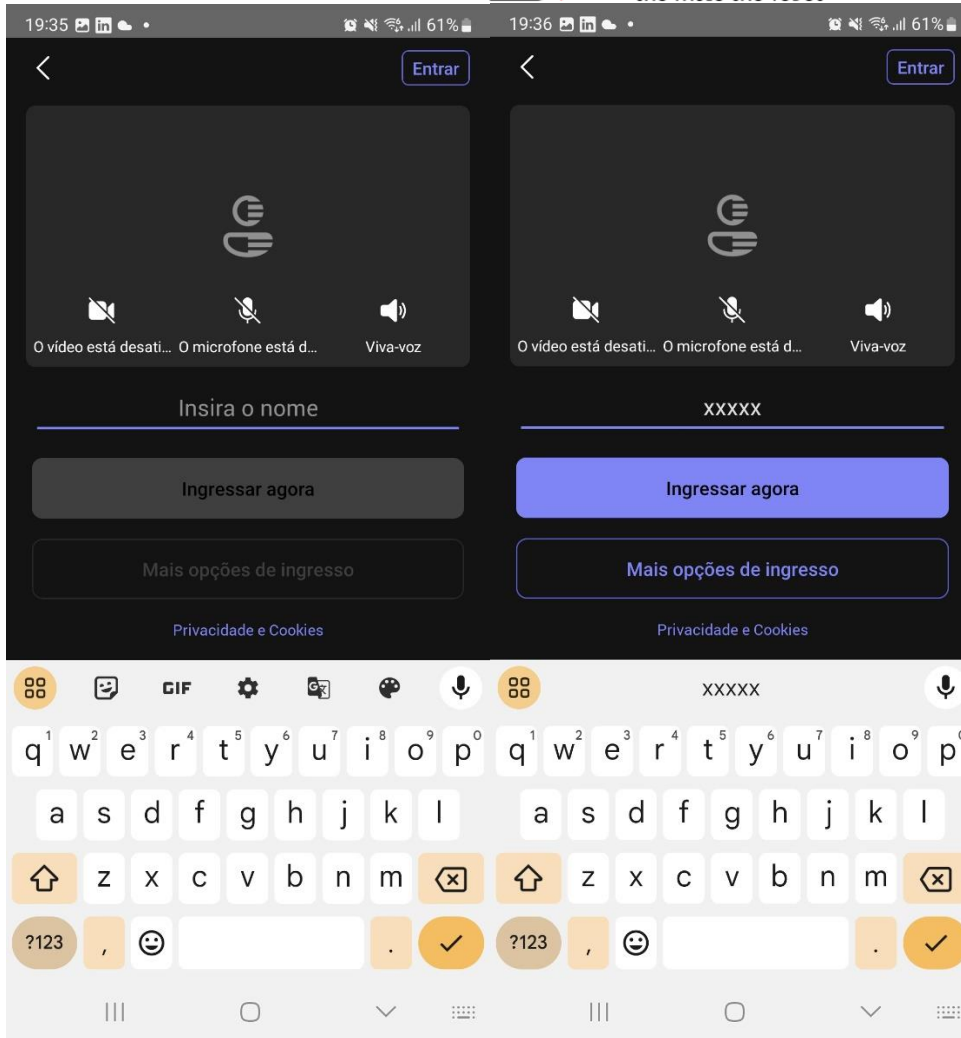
19:35

61%

Entrar

O vídeo está desati... O microfone está d... Viva-voz

Insira o nome

Ingressar agora

Mais opções de ingresso

Privacidade e Cookies

GIF

q 1 w 2 e 3 r 4 t 5 y 6 u 7 i 8 o 9 p 0

a s d f g h j k l

z x c v b n m

?123 , .

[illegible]

19:36

61%

Entrar

O vídeo está desati... O microfone está d... Viva-voz

xxxxx

Ingressar agora

Mais opções de ingresso

Privacidade e Cookies

xxxxx

q 1 w 2 e 3 r 4 t 5 y 6 u 7 i 8 o 9 p

a s d f g h j k l

z x c v b n m

?123 , .